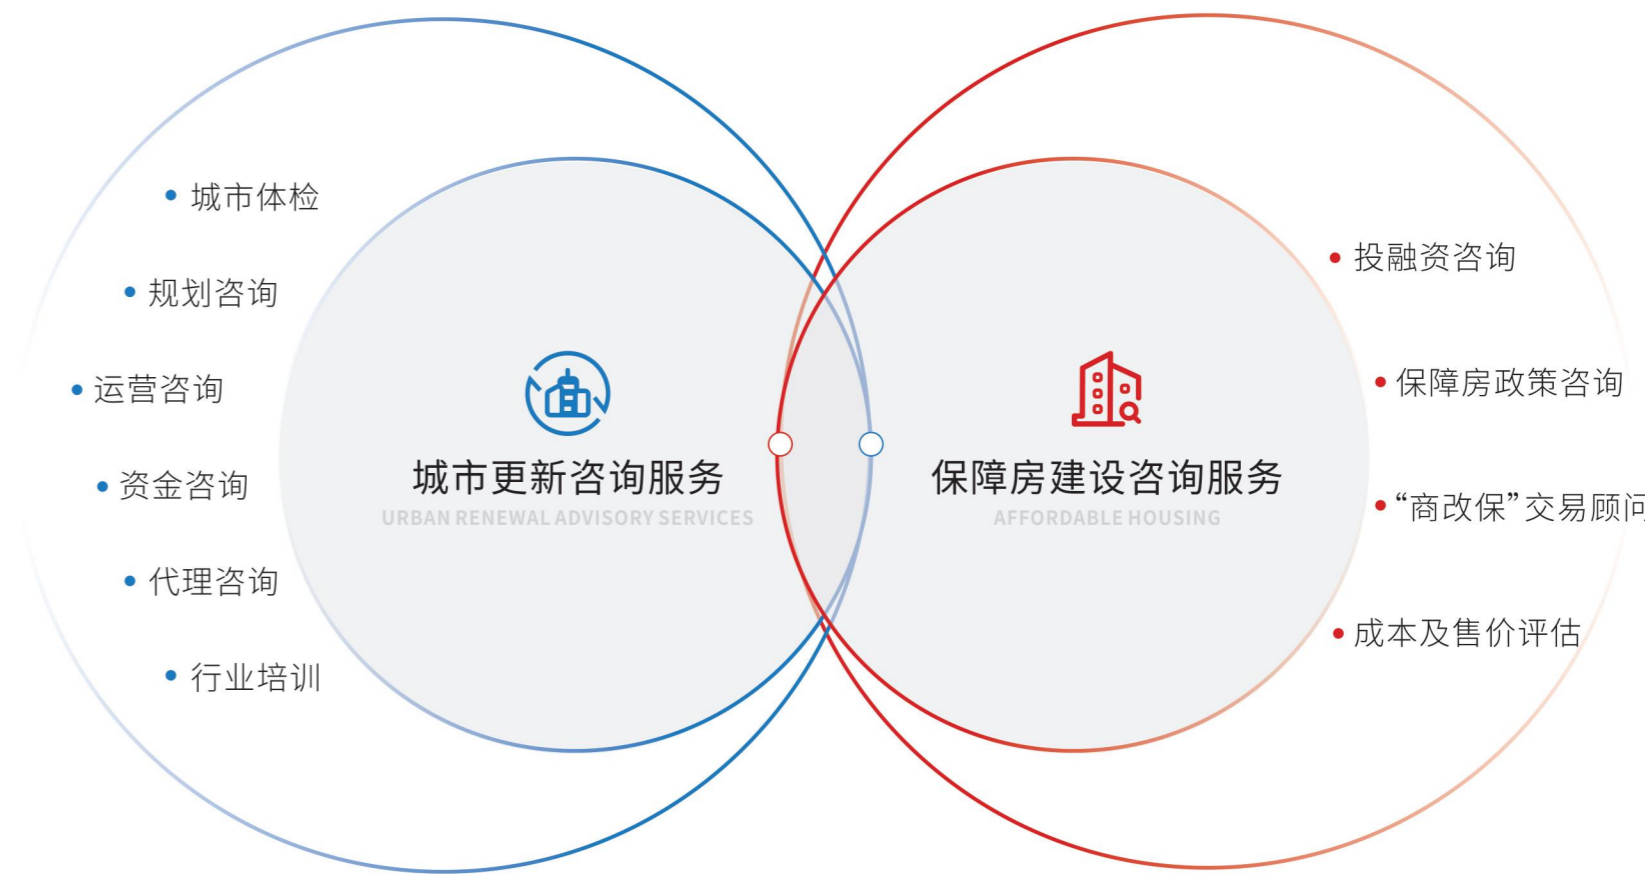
• 城市体检

• 规划咨询

• 运营咨询

• 资金咨询

• 代理咨询

• 行业培训

城市更新咨询服务
URBAN RENEWAL ADVISORY SERVICES

保障房建设咨询服务
AFFORDABLE HOUSING

• 投融资咨询

• 保障房政策咨询

• “商改保”交易顾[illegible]

• 成本及售价评估